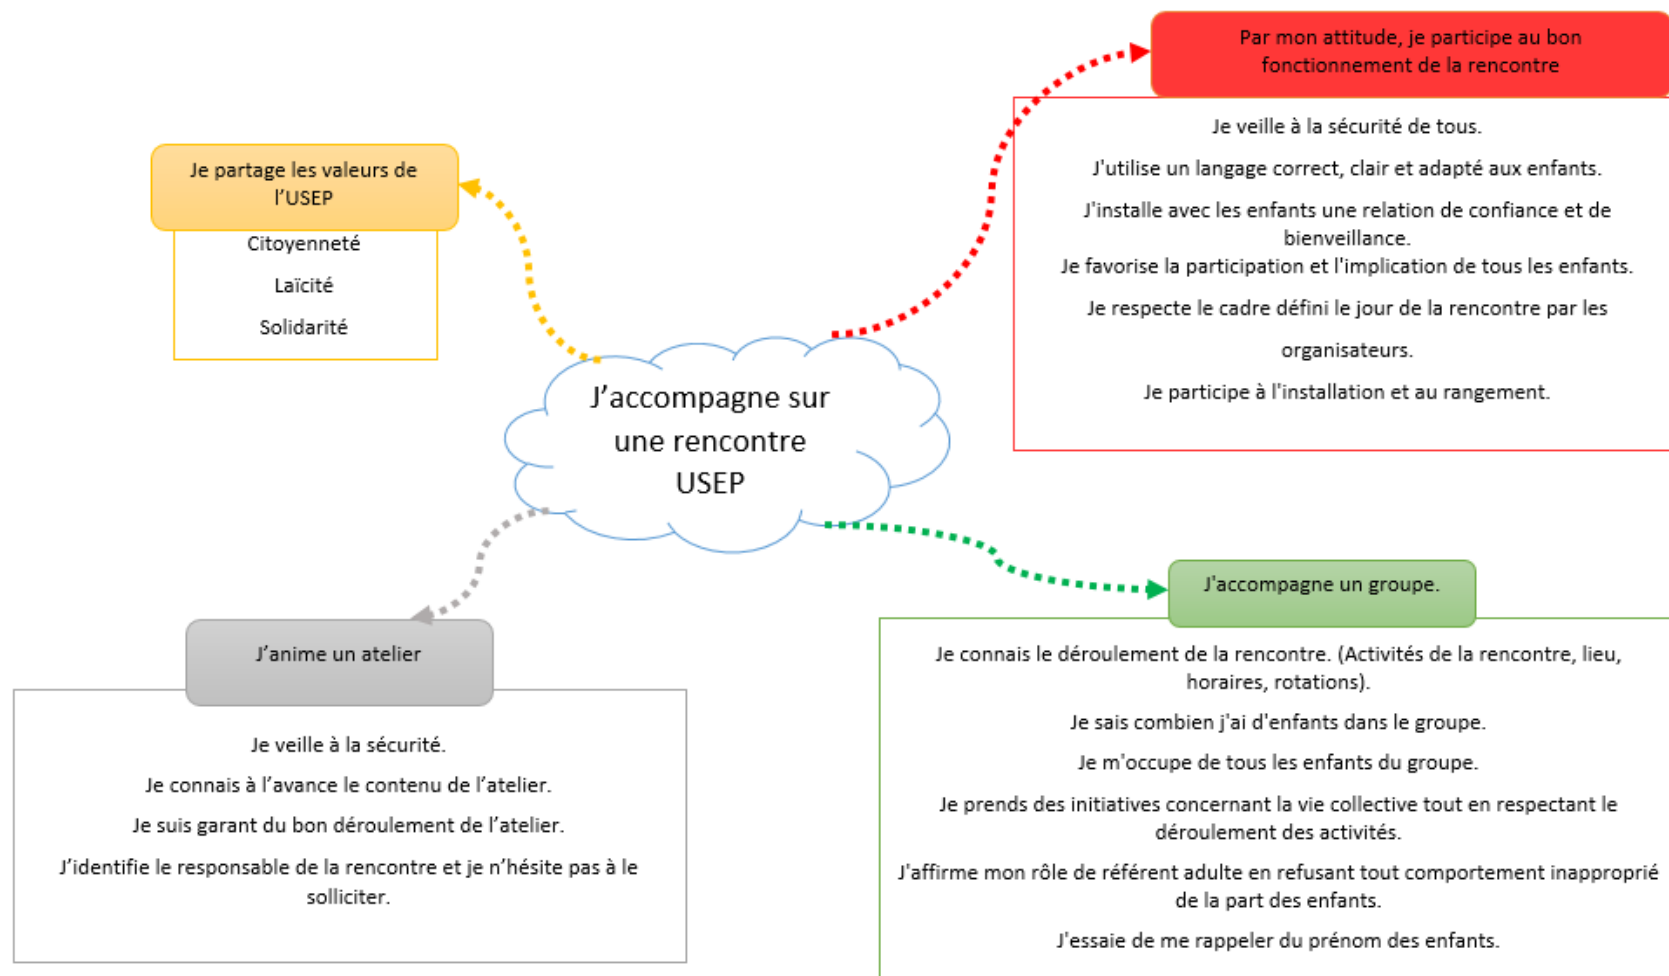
J’accompagne sur une rencontre USEP

Je partage les valeurs de l’USEP

Citoyenneté

Laïcité

Solidarité

Par mon attitude, je participe au bon fonctionnement de la rencontre

Je veille à la sécurité de tous.

J'utilise un langage correct, clair et adapté aux enfants.

J'installe avec les enfants une relation de confiance et de bienveillance.

Je favorise la participation et l'implication de tous les enfants.

Je respecte le cadre défini le jour de la rencontre par les organisateurs.

Je participe à l'installation et au rangement.

J’anime un atelier

Je veille à la sécurité.

Je connais à l’avance le contenu de l’atelier.

Je suis garant du bon déroulement de l’atelier.

J’identifie le responsable de la rencontre et je n’hésite pas à le solliciter.

J'accompagne un groupe.

Je connais le déroulement de la rencontre. (Activités de la rencontre, lieu, horaires, rotations).

Je sais combien j'ai d'enfants dans le groupe.

Je m'occupe de tous les enfants du groupe.

Je prends des initiatives concernant la vie collective tout en respectant le déroulement des activités.

J'affirme mon rôle de référent adulte en refusant tout comportement inapproprié de la part des enfants.

J'essaie de me rappeler du prénom des enfants.